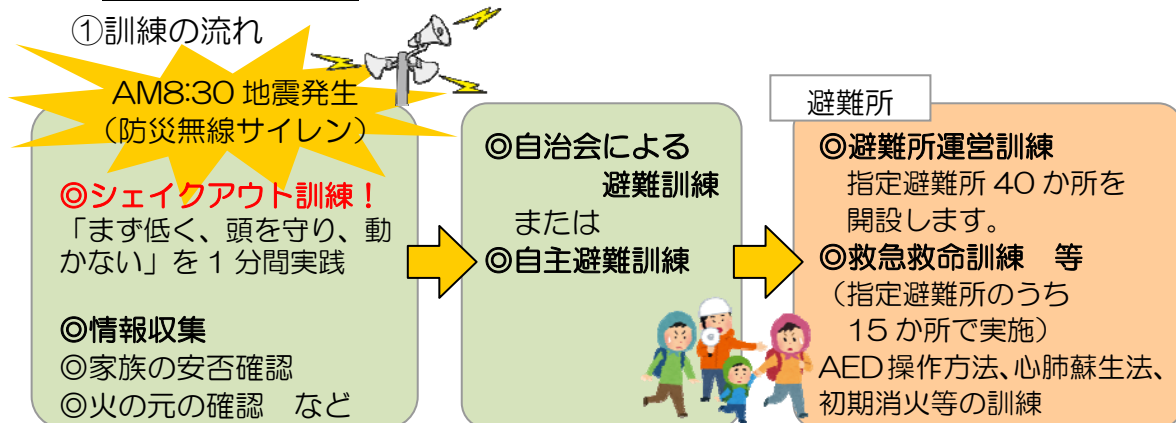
①訓練の流れ

AM8:30 地震発生
（防災無線サイレン）

◎シェイクアウト訓練！
「まず低く、頭を守り、動かない」を１分間実践

◎情報収集
◎家族の安否確認
◎火の元の確認　など

◎自治会による
避難訓練
または
◎自主避難訓練

避難所

◎避難所運営訓練
指定避難所 40 か所を
開設します。
◎救急救命訓練　等
（指定避難所のうち
15 か所で実施）
AED 操作方法、心肺蘇生法、初期消火等の訓練